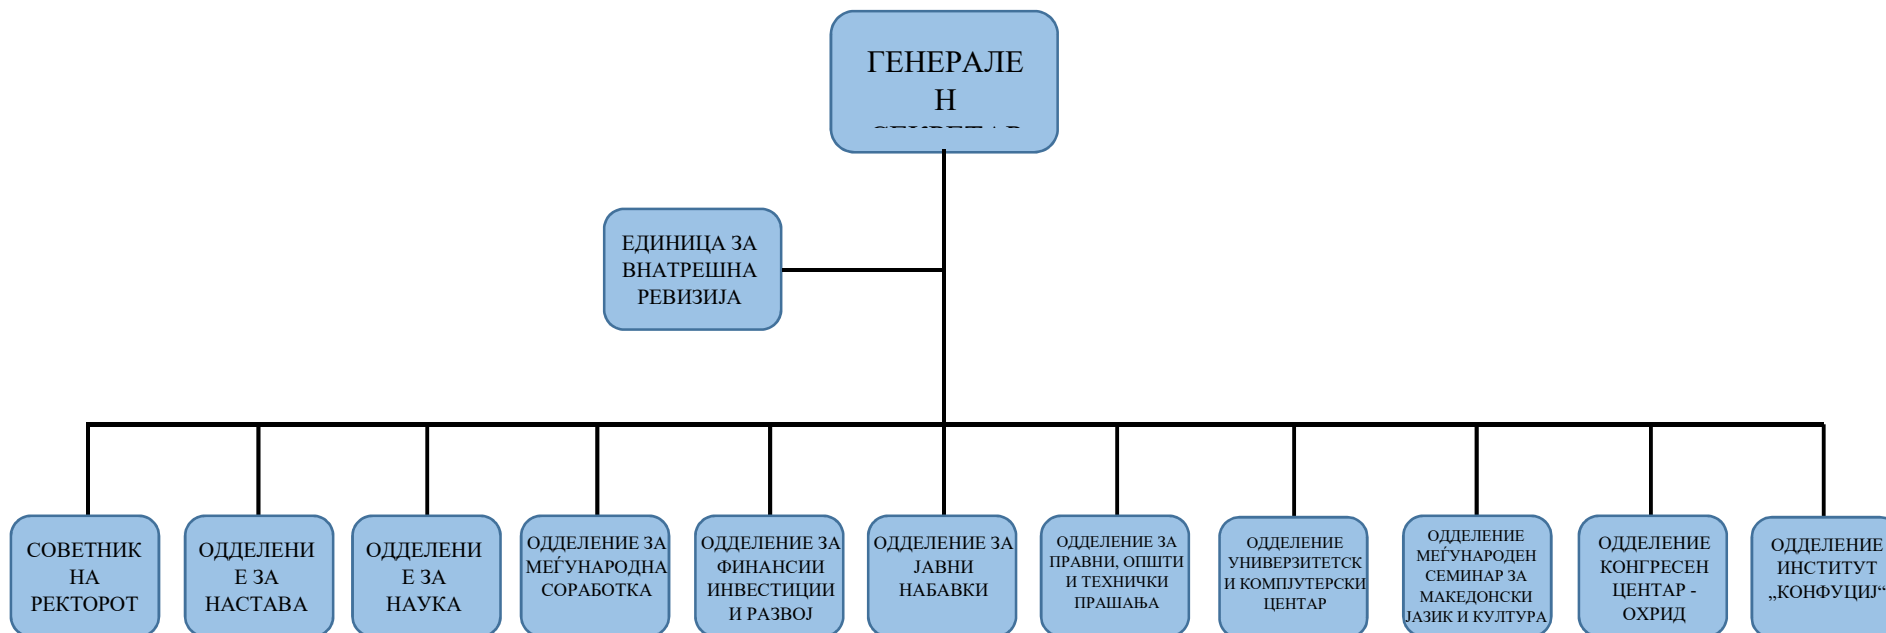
ГЕНЕРАЛЕН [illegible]

ЕДИНИЦА ЗА ВНАТРЕШНА РЕВИЗИЈА

СОВЕТНИК НА РЕКТОРОТ

ОДДЕЛЕНИЕ ЗА НАСТАВА

ОДДЕЛЕНИЕ ЗА НАУКА

ОДДЕЛЕНИЕ ЗА МЕЃУНАРОДНА СОРАБОТКА

ОДДЕЛЕНИЕ ЗА ФИНАНСИИ ИНВЕСТИЦИИ И РАЗВОЈ

ОДДЕЛЕНИЕ ЗА ЈАВНИ НАБАВКИ

ОДДЕЛЕНИЕ ЗА ПРАВНИ, ОПШТИ И ТЕХНИЧКИ ПРАШАЊА

ОДДЕЛЕНИЕ УНИВЕРЗИТЕТСКИ КОМПЈУТЕРСКИ ЦЕНТАР

ОДДЕЛЕНИЕ МЕЃУНАРОДЕН СЕМИНАР ЗА МАКЕДОНСКИ ЈАЗИК И КУЛТУРА

ОДДЕЛЕНИЕ КОНГРЕСЕН ЦЕНТАР - ОХРИД

ОДДЕЛЕНИЕ ИНСТИТУТ „КОНФУЦИЈ“